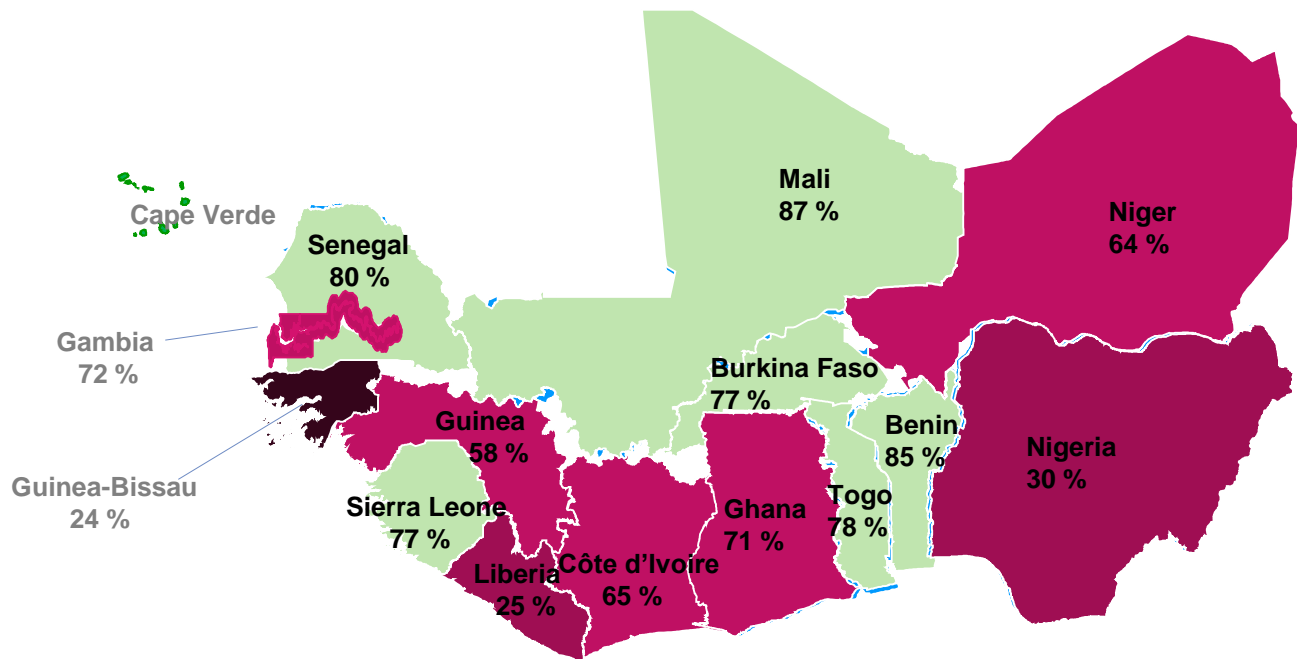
Cape Verde

Mali
87 %

Niger
64 %

Senegal
80 %

Gambia
72 %

Burkina Faso
77 %

Guinea
58 %

Benin
85 %

Nigeria
30 %

Guinea-Bissau
24 %

Sierra Leone
77 %

Ghana
71 %

Togo
78 %

Liberia
25 %

Côte d'Ivoire
65 %